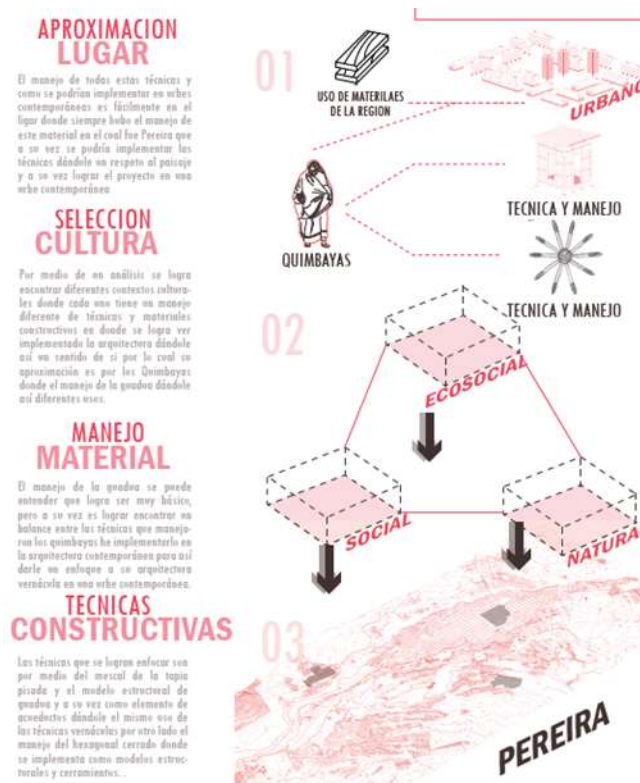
APROXIMACION
LUGAR

El manejo de todas estas técnicas y como se podrían implementar en urbes contemporáneas es fácilmente en el lugar donde siempre hubo el manejo de este material en el cual fue Pereira que a su vez se podría implementar las técnicas dándole un respeto al paisaje y a su vez lograr el proyecto en una urbe contemporánea

SELECCION
CULTURA

Por medio de un análisis se logra encontrar diferentes contextos culturales donde cada uno tiene un manejo diferente de técnicas y materiales constructivos en donde se logra ver implementado la arquitectura dándole así un sentido de sí por lo cual su aproximación es por los Quimbayas donde el manejo de la guadua dándole así diferentes usos.

MANEJO
MATERIAL

El manejo de la guadua se puede entender que logra ser muy básico, pero a su vez es lograr encontrar un balance entre las técnicas que manejaron los quimbayas he implementarlo en la arquitectura contemporánea para así darle un enfoque a su arquitectura vernácula en una urbe contemporánea.

TECNICAS
CONSTRUCTIVAS

Las técnicas que se logran enfocar son por medio del mescal de la tapia pisada y el modelo estructural de guadua y a su vez como elemento de acueductos dándole el mismo uso de las técnicas vernáculas por otro lado el manejo del hexagonal cerrado donde se implementa como modelos estructurales y cerramientos..

01

USO DE MATERIALES DE LA REGION

URBANO

QUIMBAYAS

TECNICA Y MANEJO

TECNICA Y MANEJO

02

ECOSOCIAL

SOCIAL

NATURA

03

PEREIRA